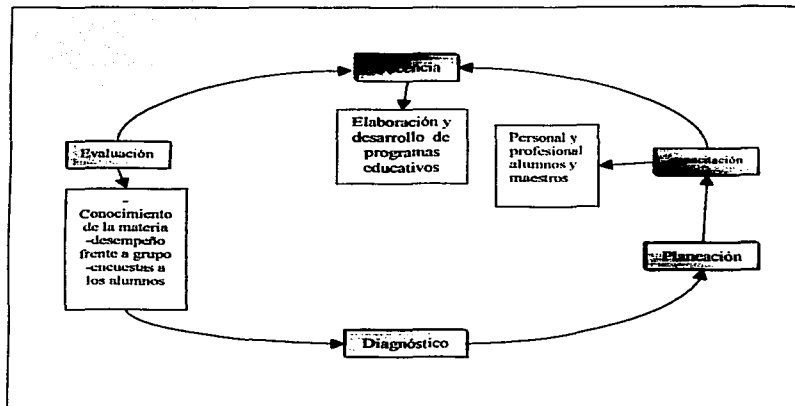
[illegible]cencia

Elaboración y desarrollo de programas educativos

Personal y profesional alumnos y maestros

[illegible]pacitación

Evaluación

- Conocimiento de la materia -desempeño frente a grupo -encuestas a los alumnos

Planeación

Diagnóstico